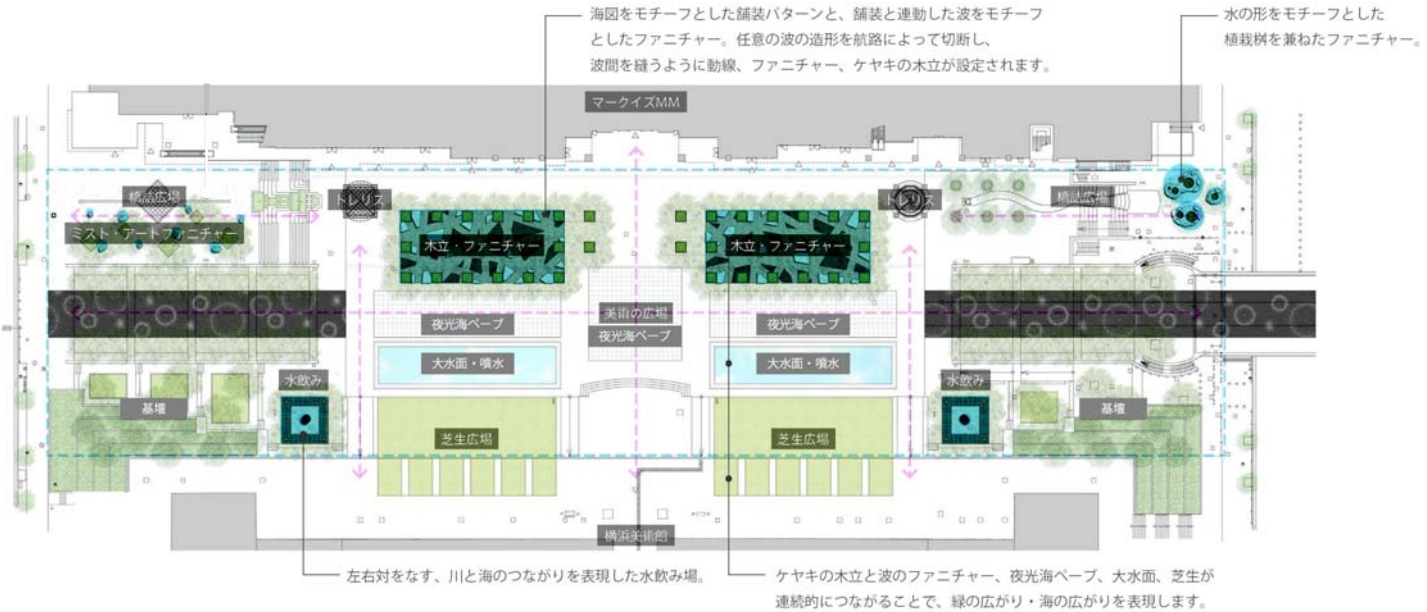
海図をモチーフとした舗装パターンと、舗装と連動した波をモチーフとしたファニチャー。任意の波の造形を航路によって切断し、波間を縫うように動線、ファニチャー、ケヤキの木立が設定されます。

水の形をモチーフとした植栽桝を兼ねたファニチャー。

マークイズMM

橋詰広場

ミスト・アートファニチャー

トレリス

木立・ファニチャー

木立・ファニチャー

トレリス

橋詰広場

美術の広場

夜光海ペーブ

夜光海ペーブ

夜光海ペーブ

大水面・噴水

大水面・噴水

水飲み

水飲み

基壇

基壇

芝生広場

芝生広場

横浜美術館

左右対をなす、川と海のつながりを表現した水飲み場。

ケヤキの木立と波のファニチャー、夜光海ペーブ、大水面、芝生が連続的につながることで、緑の広がり・海の広がりを表現します。